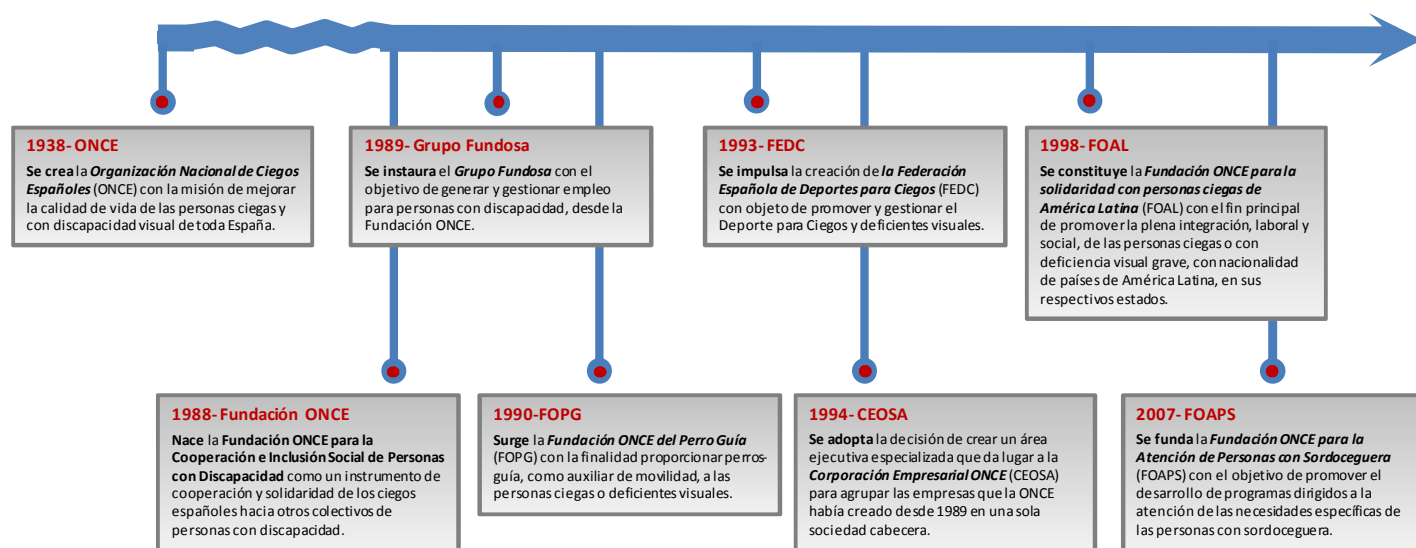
1938- ONCE

Se crea la Organización Nacional de Ciegos Españoles (ONCE) con la misión de mejorar la calidad de vida de las personas ciegas y con discapacidad visual de toda España.

1989- Grupo Fundosa

Se instaura el Grupo Fundosa con el objetivo de generar y gestionar empleo para personas con discapacidad, desde la Fundación ONCE.

1993- FEDC

Se impulsa la creación de la Federación Española de Deportes para Ciegos (FEDC) con objeto de promover y gestionar el Deporte para Ciegos y deficientes visuales.

1998- FOAL

Se constituye la Fundación ONCE para la solidaridad con personas ciegas de América Latina (FOAL) con el fin principal de promover la plena integración, laboral y social, de las personas ciegas o con deficiencia visual grave, con nacionalidad de países de América Latina, en sus respectivos estados.

1988- Fundación ONCE

Nace la Fundación ONCE para la Cooperación e Inclusión Social de Personas con Discapacidad como un instrumento de cooperación y solidaridad de los ciegos españoles hacia otros colectivos de personas con discapacidad.

1990-FOPG

Surge la Fundación ONCE del Perro Guía (FOPG) con la finalidad proporcionar perros-guía, como auxiliar de movilidad, a las personas ciegas o deficientes visuales.

1994- CEOSA

Se adopta la decisión de crear un área ejecutiva especializada que da lugar a la Corporación Empresarial ONCE (CEOSA) para agrupar las empresas que la ONCE había creado desde 1989 en una sola sociedad cabecera.

2007- FOAPS

Se funda la Fundación ONCE para la Atención de Personas con Sordoceguera (FOAPS) con el objetivo de promover el desarrollo de programas dirigidos a la atención de las necesidades específicas de las personas con sordoceguera.